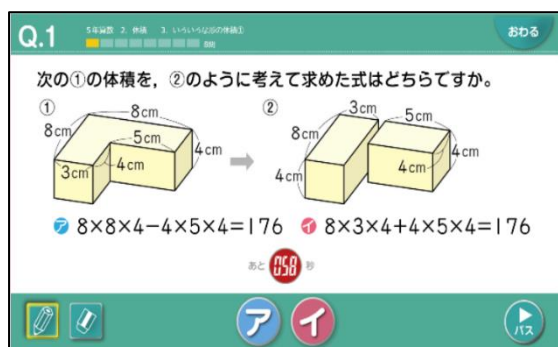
Q.1 5年算数 2. 体積 3. いろいろな形の体積① 8問

おわる

次の①の体積を，②のように考えて求めた式はどちらですか。

①
8cm
8cm
5cm
4cm
4cm
3cm

②
3cm
5cm
8cm
4cm
4cm
4cm

ア $8×8×4-4×5×4=176$ イ $8×3×4+4×5×4=176$

あと 058 秒

ア イ

パス